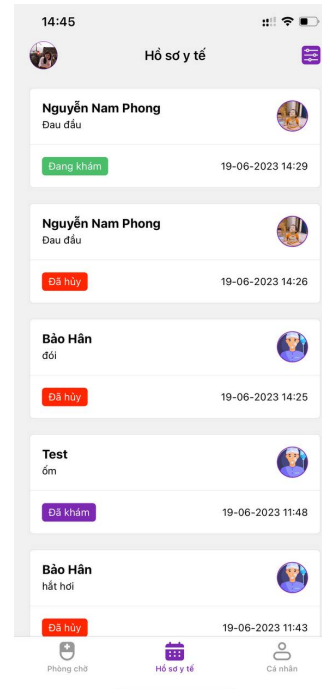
14:45

Hồ sơ y tế

Nguyễn Nam Phong
Đau đầu
Đang khám 19-06-2023 14:29

Nguyễn Nam Phong
Đau đầu
Đã hủy 19-06-2023 14:26

Bảo Hân
đói
Đã hủy 19-06-2023 14:25

Test
ốm
Đã khám 19-06-2023 11:48

Bảo Hân
hắt hơi
Đã hủy 19-06-2023 11:43

Phòng chờ
Hồ sơ y tế
Cá nhân